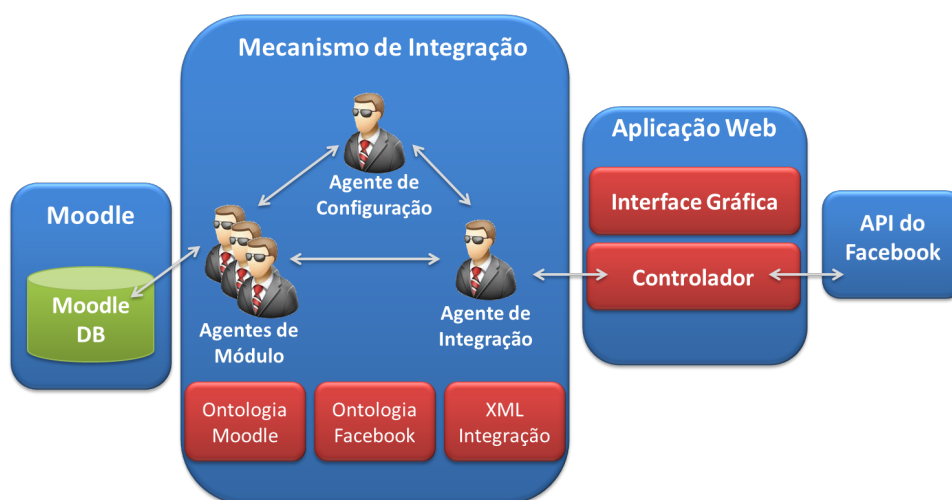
Moodle

Moodle DB

Mecanismo de Integração

Agente de Configuração

Agentes de Módulo

Agente de Integração

Ontologia Moodle

Ontologia Facebook

XML Integração

Aplicação Web

Interface Gráfica

Controlador

API do Facebook